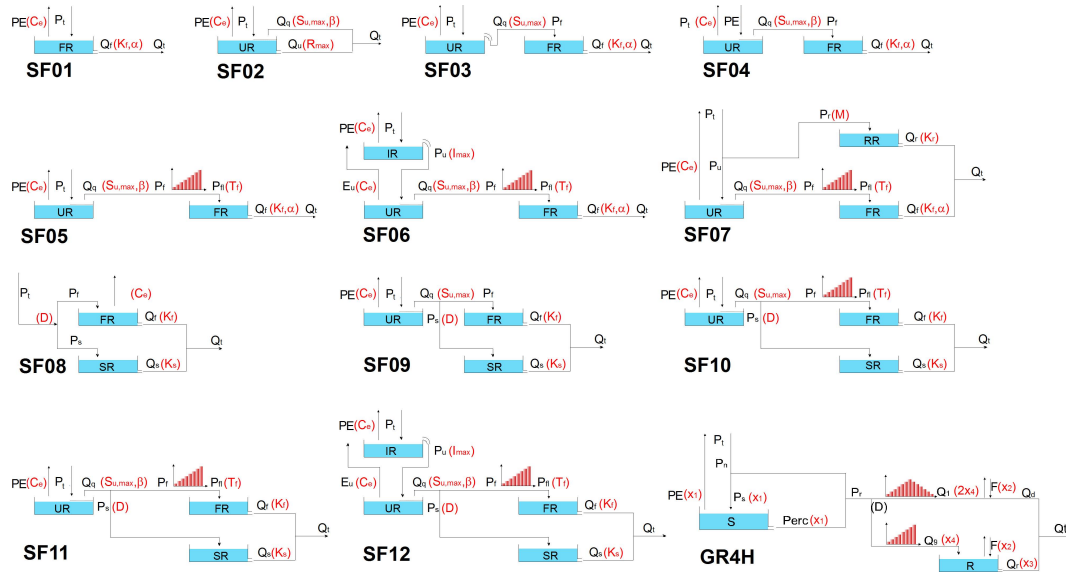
PE(Ce) Pt
FR Qf(Kf,α) Qt
SF01

PE(Ce) Pt Qq(Su,max,β)
UR Qu(Rmax) Qt
SF02

PE(Ce) Pt Qq(Su,max) Pf
UR FR Qf(Kf,α) Qt
SF03

Pt (Ce) PE Qq(Su,max,β) Pf
UR FR Qf(Kf,α) Qt
SF04

PE(Ce) Pt Qq (Su,max,β) Pf Pfl(Tf)
UR FR Qf(Kf,α) Qt
SF05

PE(Ce) Pt
IR Pu(Imax)
Eu(Ce) Qq(Su,max,β) Pf Pfl(Tf)
UR FR Qf(Kf,α) Qt
SF06

Pt Pr(M)
RR Qr(Kr)
PE(Ce) Pu Qt
Qq(Su,max,β) Pf Pfl(Tf)
UR FR Qf(Kf,α)
SF07

Pt Pf (Ce)
(D) FR Qf(Kf)
Ps Qt
SR Qs(Ks)
SF08

PE(Ce) Pt Qq(Su,max) Pf
UR Ps(D) FR Qf(Kf)
Qt
SR Qs(Ks)
SF09

PE(Ce) Pt Qq(Su,max) Pf Pfl(Tf)
UR Ps(D) FR Qf(Kf)
Qt
SR Qs(Ks)
SF10

PE(Ce) Pt Qq(Su,max,β) Pf Pfl(Tf)
UR Ps(D) FR Qf(Kf)
Qt
SR Qs(Ks)
SF11

PE(Ce) Pt
IR Pu(Imax)
Eu(Ce) Qq(Su,max,β) Pf Pfl(Tf)
UR Ps(D) FR Qf(Kf)
Qt
SR Qs(Ks)
SF12

Pt
Pn
PE(x1) Ps(x1) Pr
S Perc(x1)
(D) Q1(2x4) F(x2) Qd
Q9(x4) F(x2) Qt
R Qr(x3)
GR4H